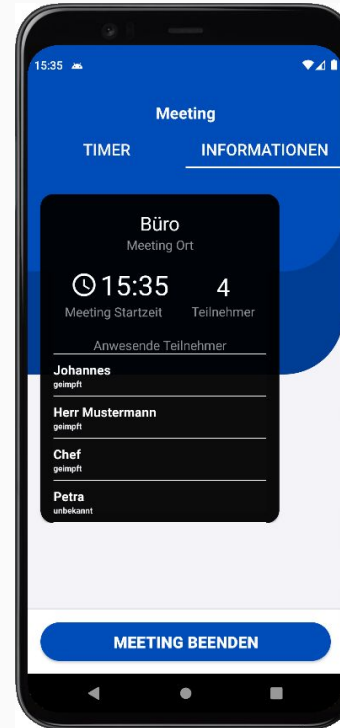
15:35

Meeting

TIMER

INFORMATIONEN

Büro

Meeting Ort

15:35

Meeting Startzeit

4

Teilnehmer

Anwesende Teilnehmer

Johannes
geimpft

Herr Mustermann
geimpft

Chef
geimpft

Petra
unbekannt

MEETING BEENDEN